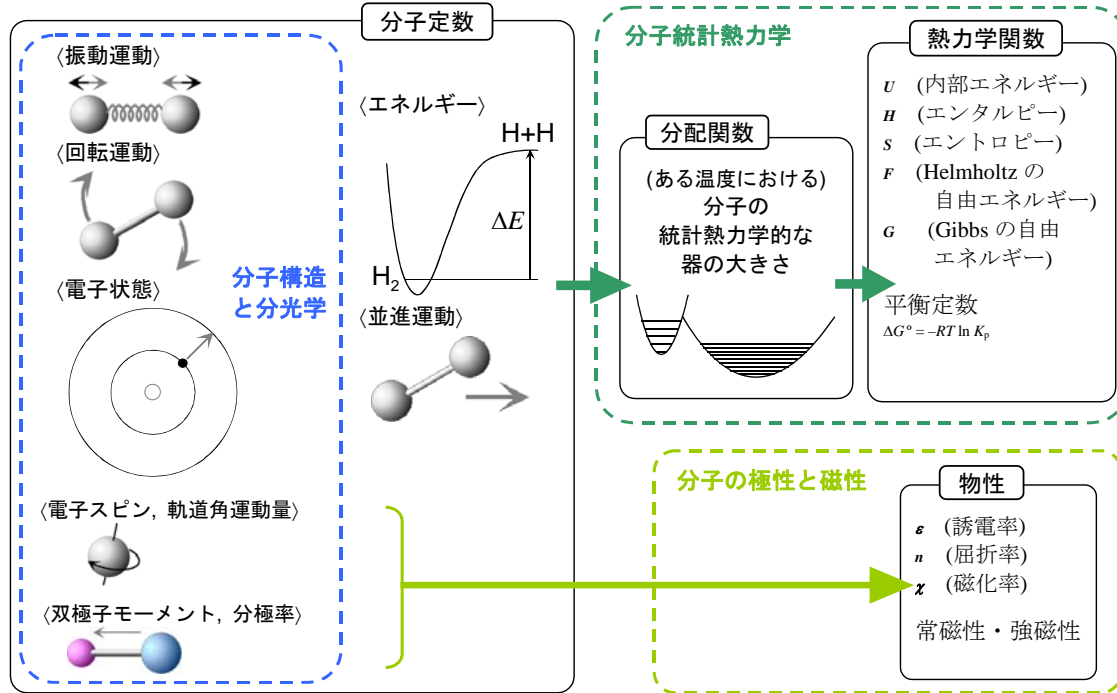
分子定数

〈振動運動〉

〈回転運動〉

〈電子状態〉

分子構造と分光学

〈エネルギー〉

H+H

$\Delta E$

$H_2$

〈並進運動〉

〈電子スピン，軌道角運動量〉

〈双極子モーメント，分極率〉

分子統計熱力学

分配関数

(ある温度における)分子の統計熱力学的な器の大きさ

熱力学関数

$U$ (内部エネルギー)
$H$ (エンタルピー)
$S$ (エントロピー)
$F$ (Helmholtz の自由エネルギー)
$G$ (Gibbs の自由エネルギー)

平衡定数
$\Delta G° = -RT \ln K_p$

分子の極性と磁性

物性

$\varepsilon$ (誘電率)
$n$ (屈折率)
$\chi$ (磁化率)

常磁性・強磁性